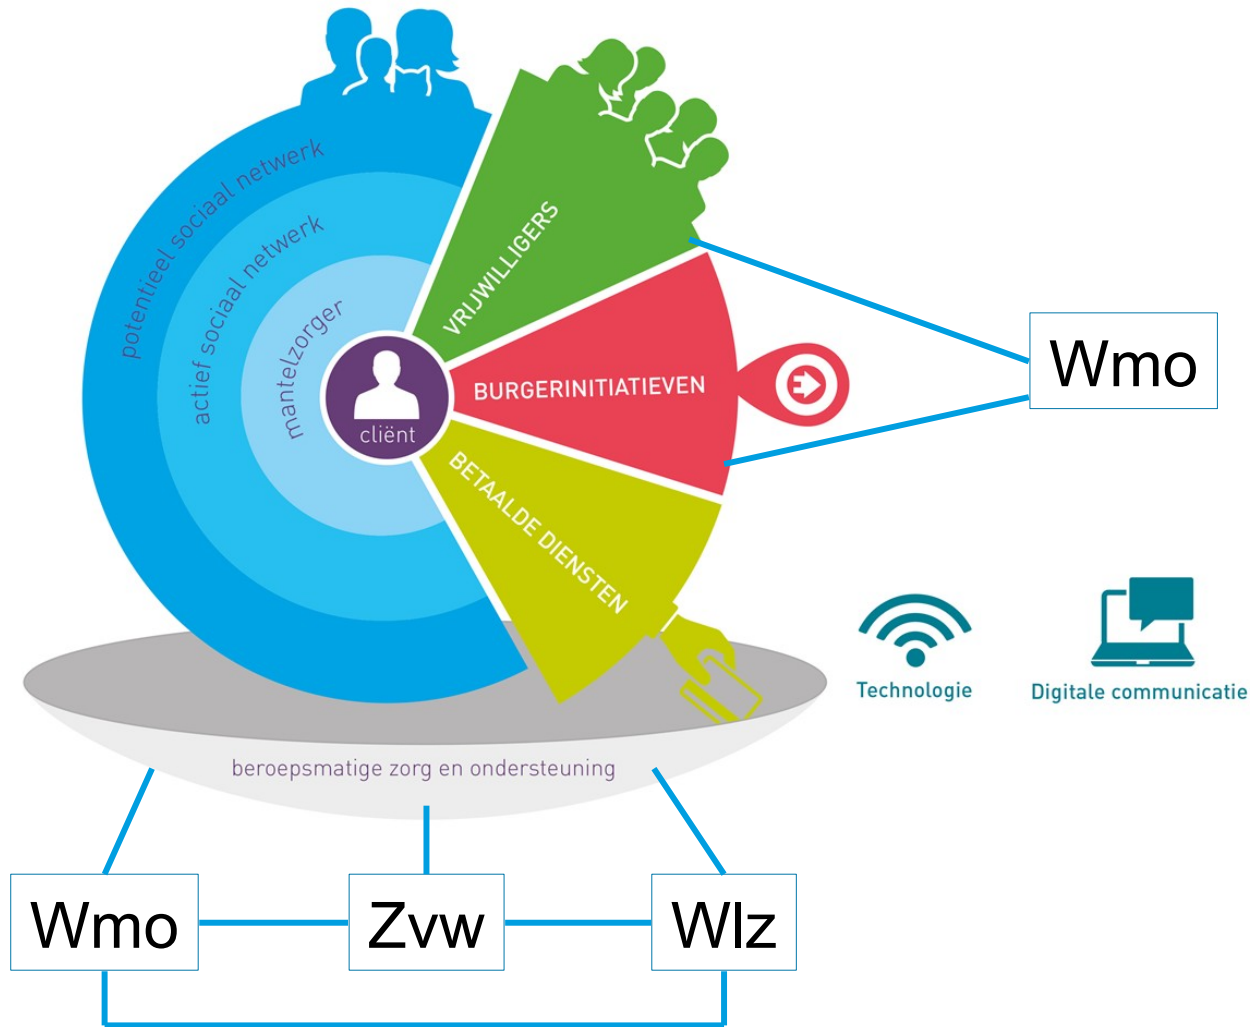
potentieel sociaal netwerk

actief sociaal netwerk

mantelzorger

cliënt

VRIJWILLIGERS

BURGERINITIATIEVEN

BETAALDE DIENSTEN

Wmo

Technologie

Digitale communicatie

beroepsmatige zorg en ondersteuning

Wmo

Zvw

Wlz